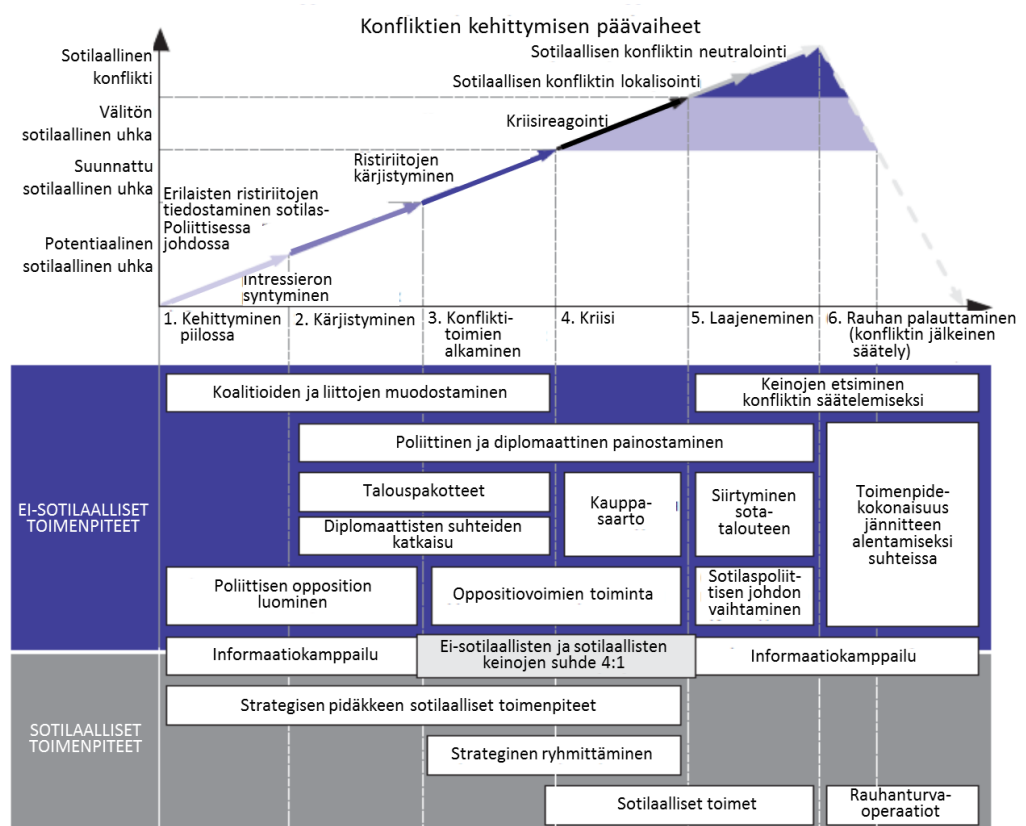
Konfliktien kehittymisen päävaiheet

Sotilaallinen konflikti
Välitön sotilaallinen uhka
Suunnattu sotilaallinen uhka
Potentiaalinen sotilaallinen uhka

Sotilaallisen konfliktin neutralointi
Sotilaallisen konfliktin lokalisointi
Kriisireagointi
Ristiriitojen kärjistyminen
Erilaisten ristiriitojen tiedostaminen sotilas-Poliittisessa johdossa
Intressieron syntyminen

1. Kehittyminen piilossa
2. Kärjistyminen
3. Konfliktitoimien alkaminen
4. Kriisi
5. Laajeneminen
6. Rauhan palauttaminen (konfliktin jälkeinen säätely)

EI-SOTILAALLISET TOIMENPITEET

Koalitioiden ja liittojen muodostaminen
Keinojen etsiminen konfliktin säätelemiseksi
Poliittinen ja diplomaattinen painostaminen
Talouspakotteet
Diplomaattisten suhteiden katkaisu
Kauppasaarto
Siirtyminen sotatalouteen
Toimenpidekokonaisuus jännitteen alentamiseksi suhteissa
Poliittisen opposition luominen
Oppositiovoimien toiminta
Sotilaspoliittisen johdon vaihtaminen
Informaatiokamppailu
Ei-sotilaallisten ja sotilaallisten keinojen suhde 4:1
Informaatiokamppailu

SOTILAALLISET TOIMENPITEET

Strategisen pidäkkeen sotilaalliset toimenpiteet
Strateginen ryhmittäminen
Sotilaalliset toimet
Rauhanturvaoperaatiot